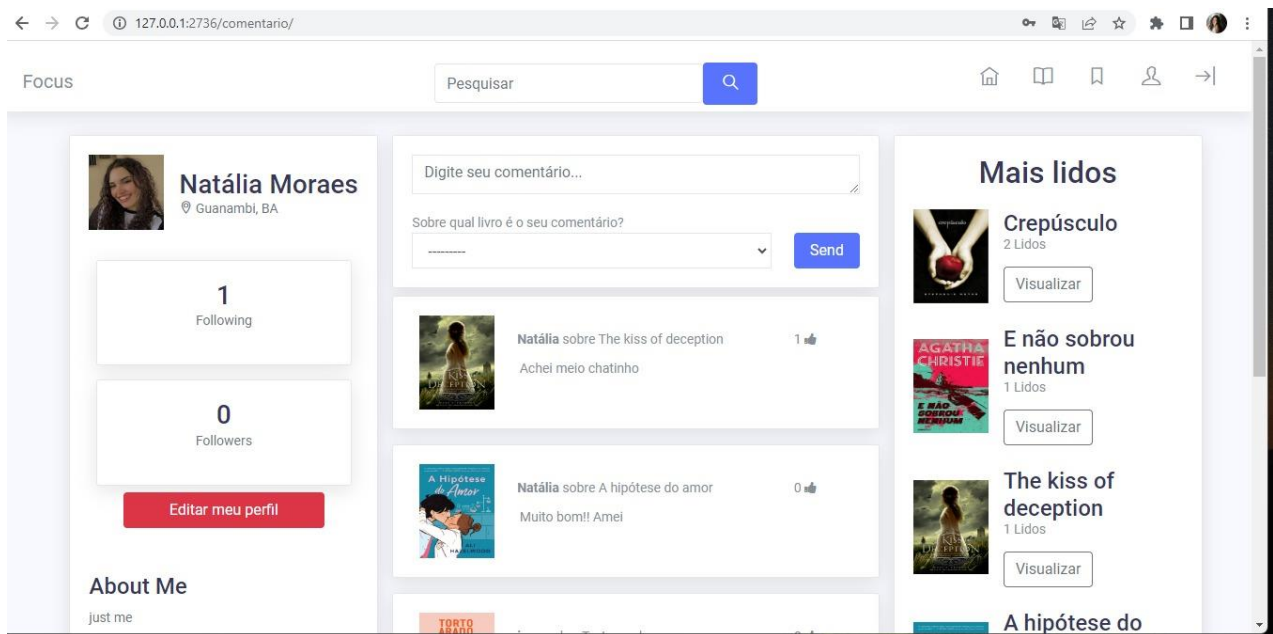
127.0.0.1:2736/comentario/

Focus

Pesquisar

Natália Moraes
Guanambi, BA

1
Following

0
Followers

Editar meu perfil

About Me
just me

Digite seu comentário...

Sobre qual livro é o seu comentário?
---------
Send

Natália sobre The kiss of deception 1
Achei meio chatinho

Natália sobre A hipótese do amor 0
Muito bom!! Amei

TORTO ARADO

Mais lidos

Crepúsculo
2 Lidos
Visualizar

E não sobrou nenhum
1 Lidos
Visualizar

The kiss of deception
1 Lidos
Visualizar

A hipótese do